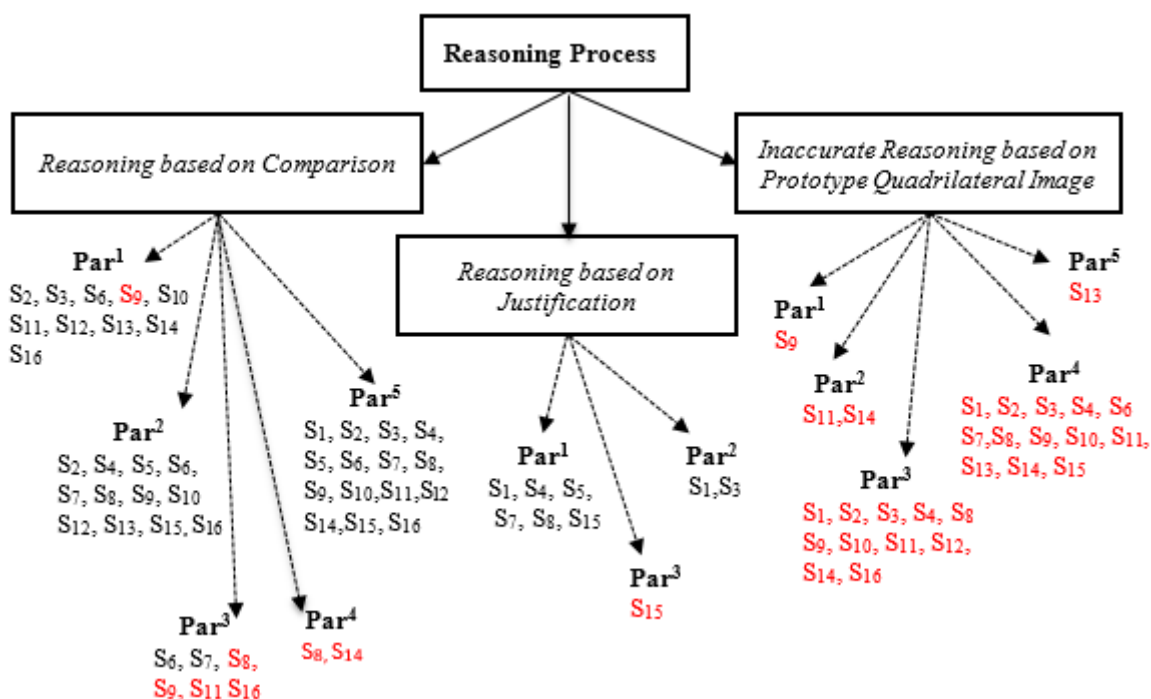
Reasoning Process

Reasoning based on Comparison

Par$^1$
$S_2$, $S_3$, $S_6$, $S_9$, $S_{10}$ $S_{11}$, $S_{12}$, $S_{13}$, $S_{14}$ $S_{16}$

Par$^2$
$S_2$, $S_4$, $S_5$, $S_6$, $S_7$, $S_8$, $S_9$, $S_{10}$ $S_{12}$, $S_{13}$, $S_{15}$, $S_{16}$

Par$^3$
$S_6$, $S_7$, $S_8$, $S_9$, $S_{11}$ $S_{16}$

Par$^4$
$S_8$, $S_{14}$

Par$^5$
$S_1$, $S_2$, $S_3$, $S_4$, $S_5$, $S_6$, $S_7$, $S_8$, $S_9$, $S_{10}$,$S_{11}$,$S_{12}$ $S_{14}$,$S_{15}$, $S_{16}$

Reasoning based on Justification

Par$^1$
$S_1$, $S_4$, $S_5$, $S_7$, $S_8$, $S_{15}$

Par$^2$
$S_1$,$S_3$

Par$^3$
$S_{15}$

Inaccurate Reasoning based on Prototype Quadrilateral Image

Par$^1$
$S_9$

Par$^2$
$S_{11}$,$S_{14}$

Par$^3$
$S_1$, $S_2$, $S_3$, $S_4$, $S_8$ $S_9$, $S_{10}$, $S_{11}$, $S_{12}$, $S_{14}$, $S_{16}$

Par$^4$
$S_1$, $S_2$, $S_3$, $S_4$, $S_6$ $S_7$,$S_8$, $S_9$, $S_{10}$, $S_{11}$, $S_{13}$, $S_{14}$, $S_{15}$

Par$^5$
$S_{13}$